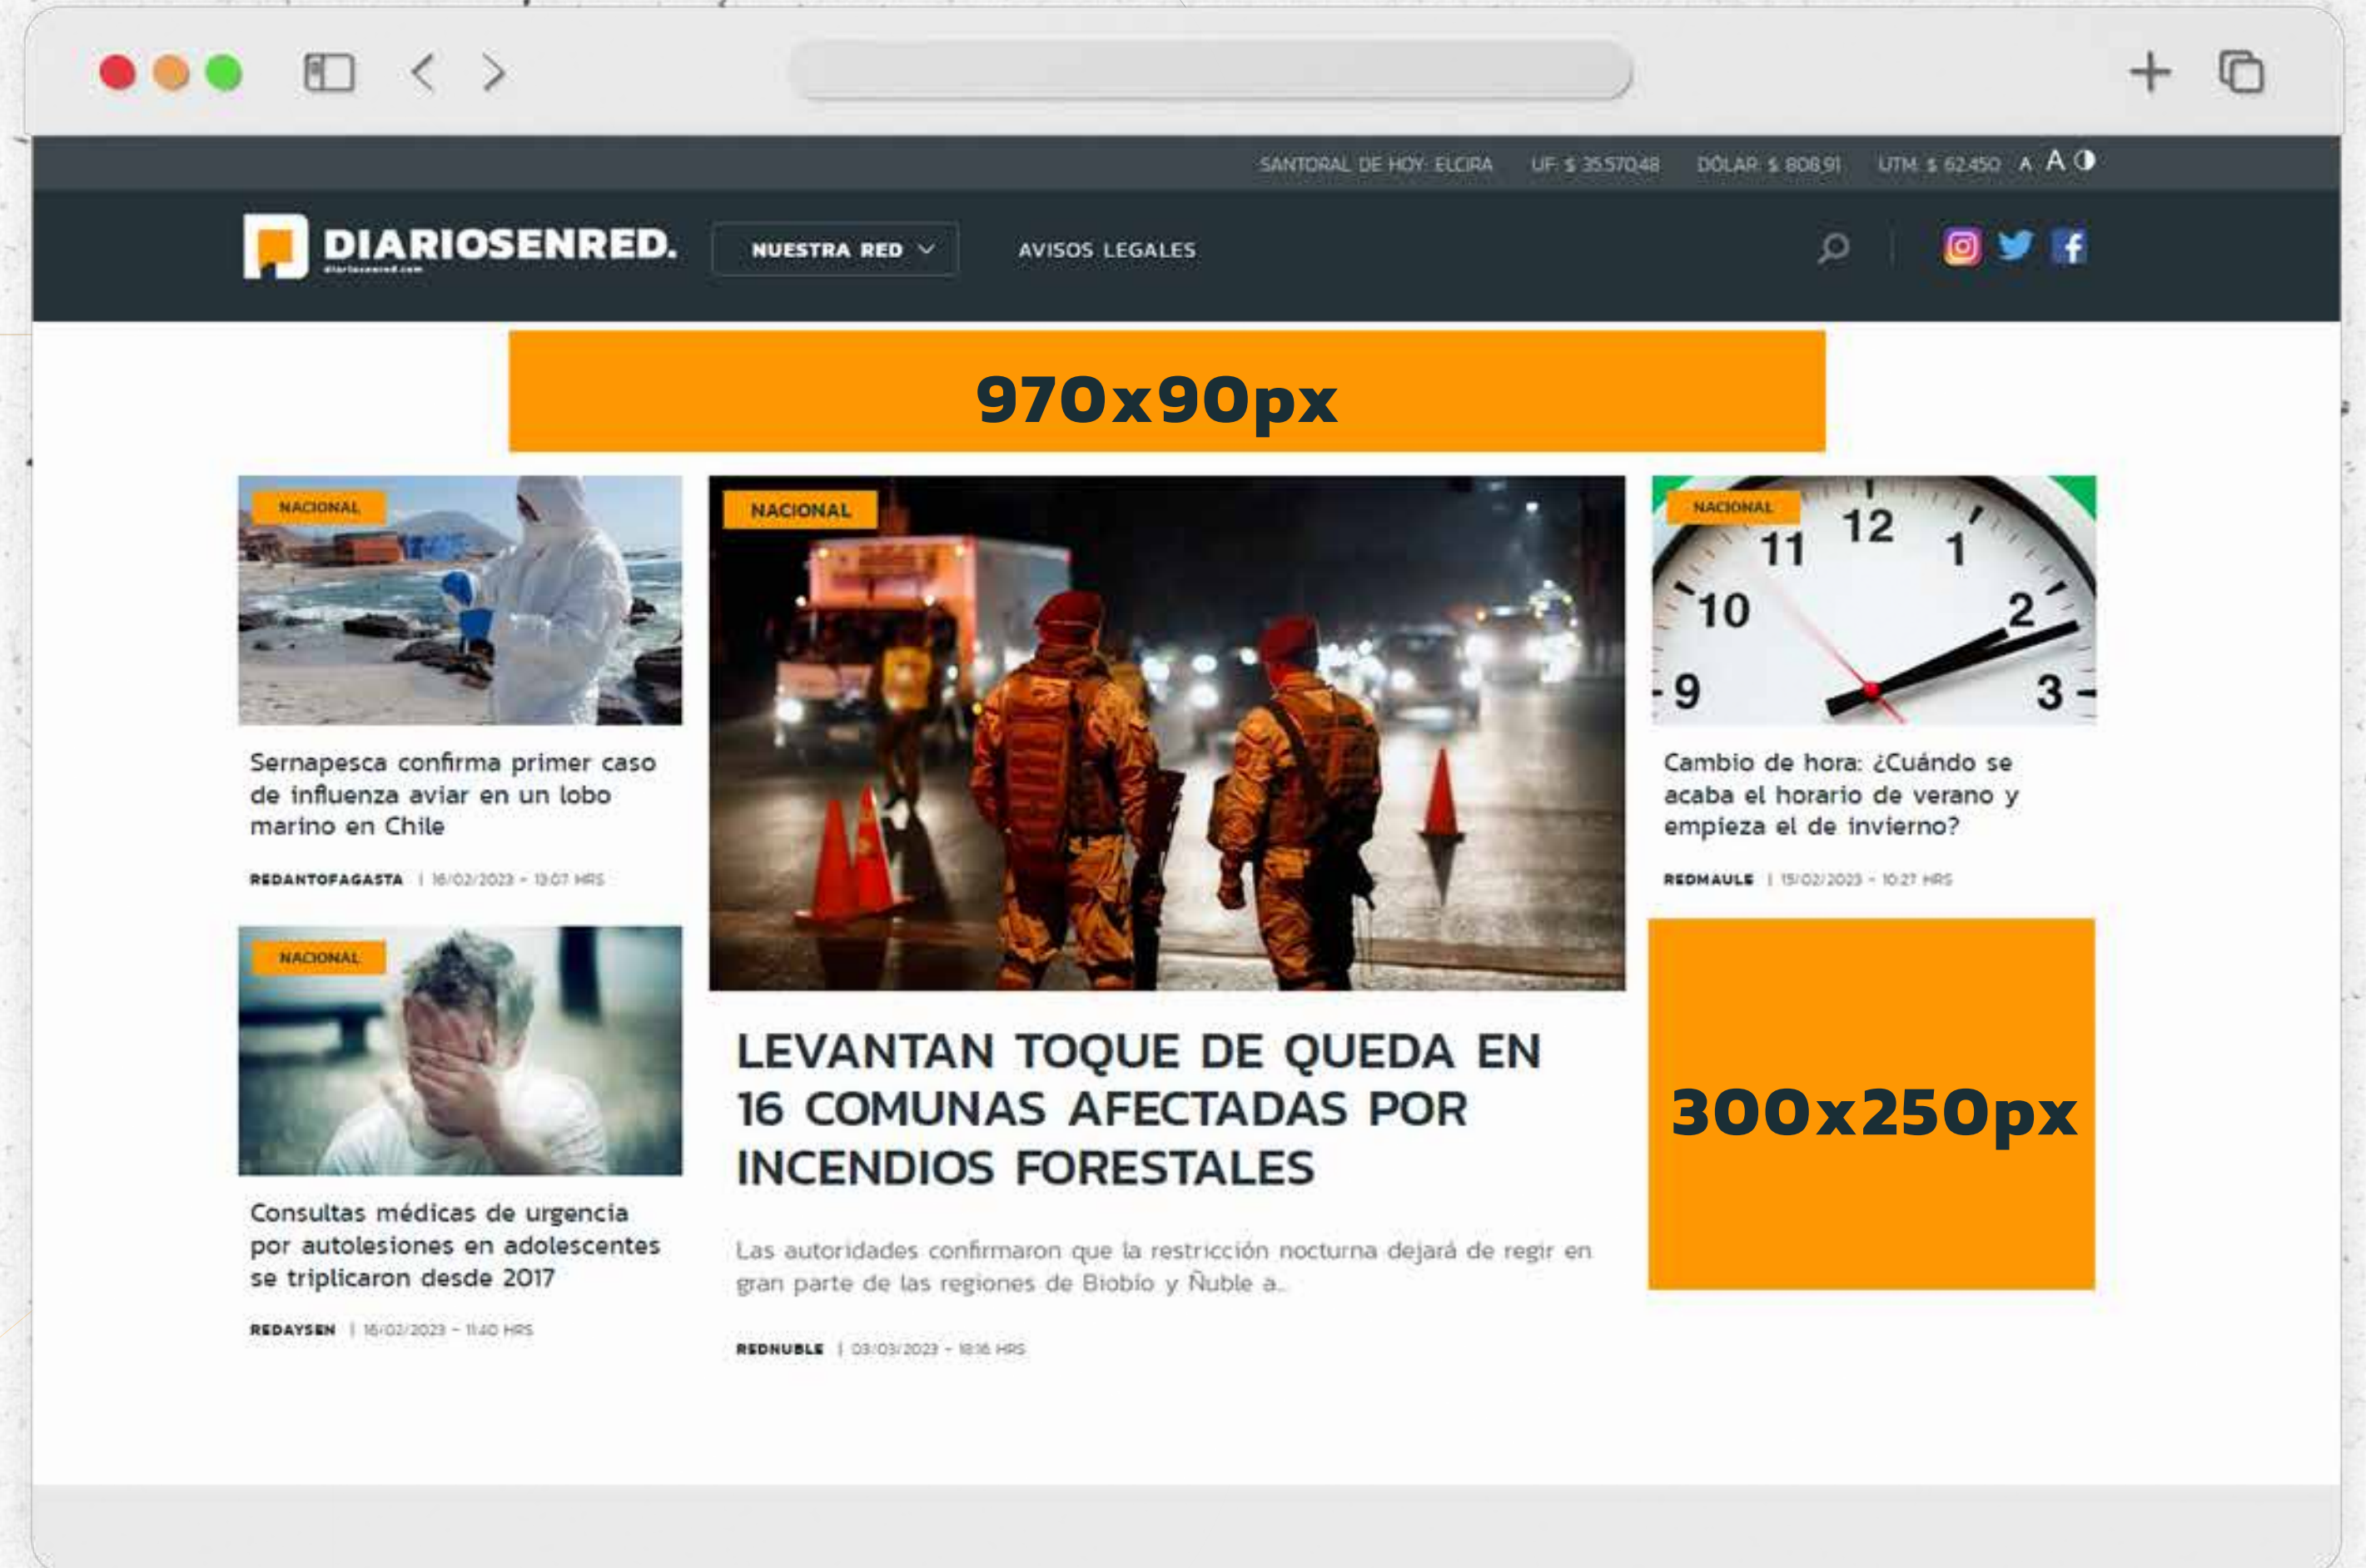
SANTORAL DE HOY: ELCIRA UF: $ 35.570,48 DÓLAR: $ 808,91 UTM: $ 62.450 A A

DIARIOSENRED.
diariosenred.com

NUESTRA RED

AVISOS LEGALES

970x90px

NACIONAL

Sernapesca confirma primer caso de influenza aviar en un lobo marino en Chile

REDANTOFAGASTA | 16/02/2023 - 13:07 HRS

NACIONAL

Consultas médicas de urgencia por autolesiones en adolescentes se triplicaron desde 2017

REDAYSEN | 16/02/2023 - 11:40 HRS

NACIONAL

LEVANTAN TOQUE DE QUEDA EN 16 COMUNAS AFECTADAS POR INCENDIOS FORESTALES

Las autoridades confirmaron que la restricción nocturna dejará de regir en gran parte de las regiones de Biobío y Ñuble a...

REDNUBLE | 03/03/2023 - 18:16 HRS

NACIONAL

12 1 2 3 9 10 11

Cambio de hora: ¿Cuándo se acaba el horario de verano y empieza el de invierno?

REDMAULE | 15/02/2023 - 10:27 HRS

300x250px